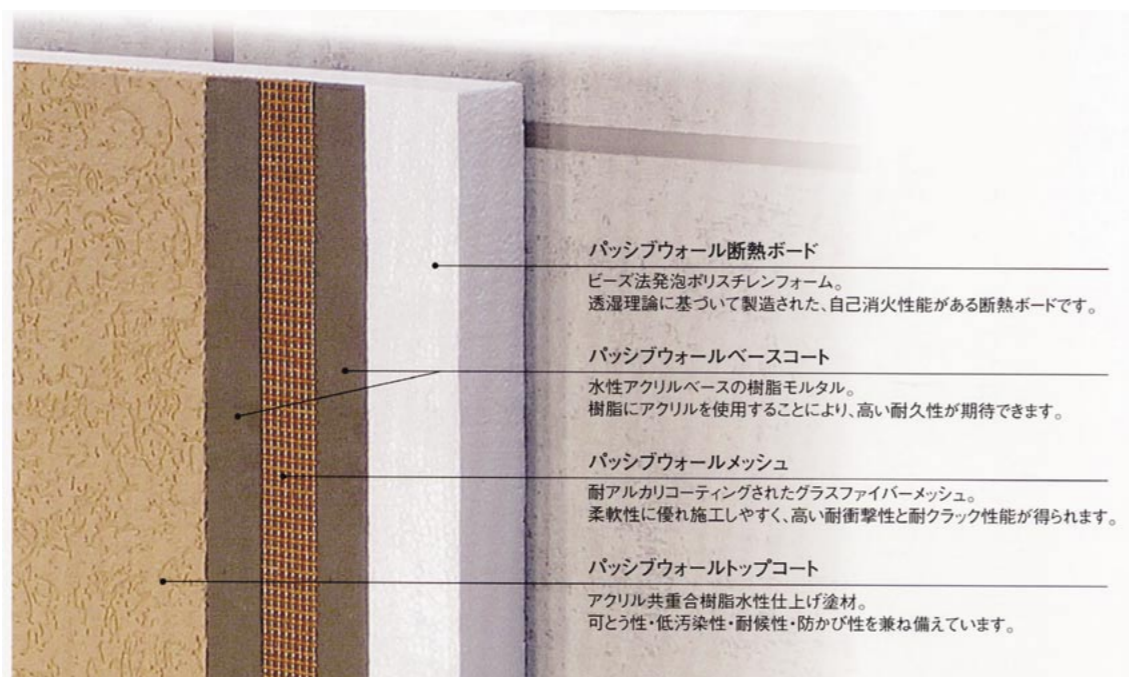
パッシブウォール断熱ボード

ビーズ法発泡ポリスチレンフォーム。
透湿理論に基づいて製造された、自己消火性能がある断熱ボードです。

パッシブウォールベースコート

水性アクリルベースの樹脂モルタル。
樹脂にアクリルを使用することにより、高い耐久性が期待できます。

パッシブウォールメッシュ

耐アルカリコーティングされたグラスファイバーメッシュ。
柔軟性に優れ施工しやすく、高い耐衝撃性と耐クラック性能が得られます。

パッシブウォールトップコート

アクリル共重合樹脂水性仕上げ塗材。
可とう性・低汚染性・耐候性・防かび性を兼ね備えています。